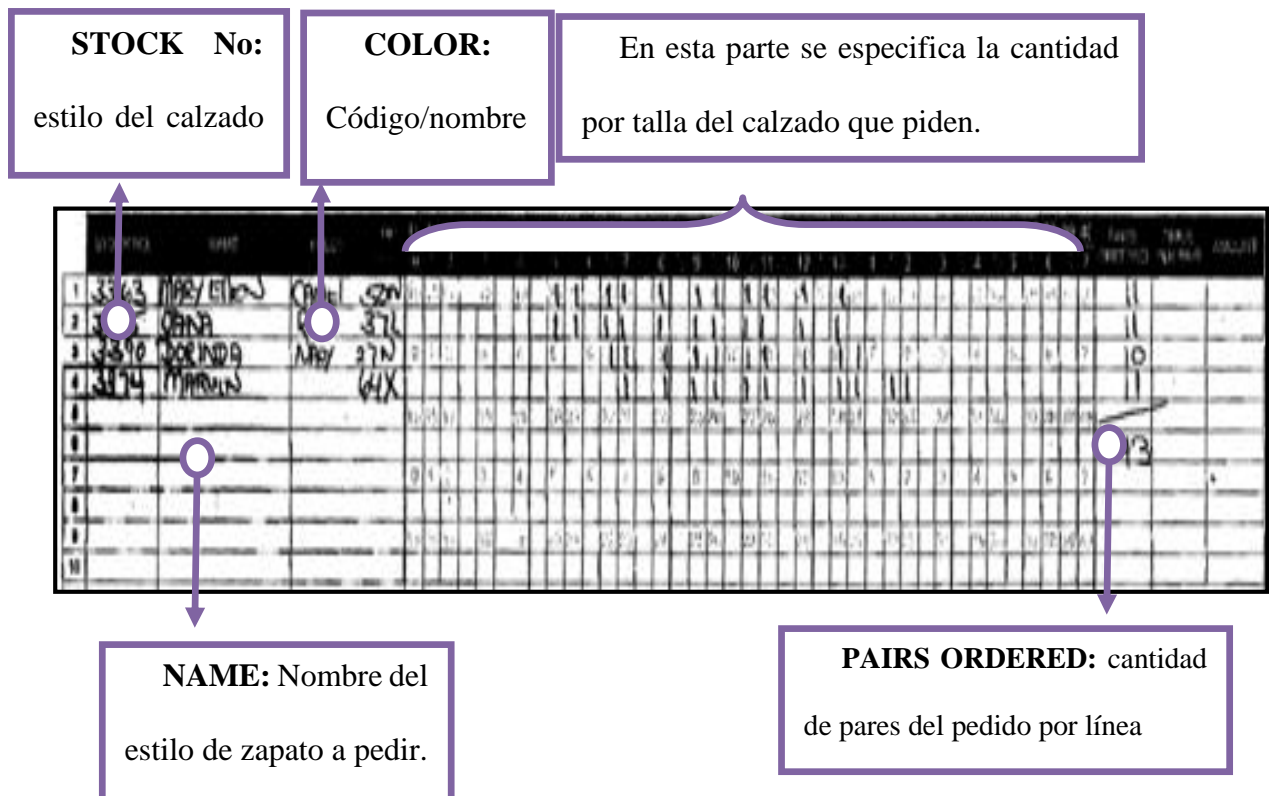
STOCK No: estilo del calzado

COLOR: Código/nombre

En esta parte se especifica la cantidad por talla del calzado que piden.

| | STOCK NO | NAME | COLOR | | | PAIRS ORDERED | | |
|---|---|---|---|---|---|---|---|---|
| 1 | 3363 | MARY/ELLEN | CAMEL | 520 | | 11 | | |
| 2 | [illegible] | DANA | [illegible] | 37L | | 11 | | |
| 3 | 3390 | DORINDA | NAVY | 27N | | 10 | | |
| 4 | 3374 | MARVIN | | 64X | | 11 | | |
| 5 | | | | | | | | |
| 6 | | | | | | 43 | | |
| 7 | | | | | | | | |
| 8 | | | | | | | | |
| 9 | | | | | | | | |
| 10 | | | | | | | | |

NAME: Nombre del estilo de zapato a pedir.

PAIRS ORDERED: cantidad de pares del pedido por línea